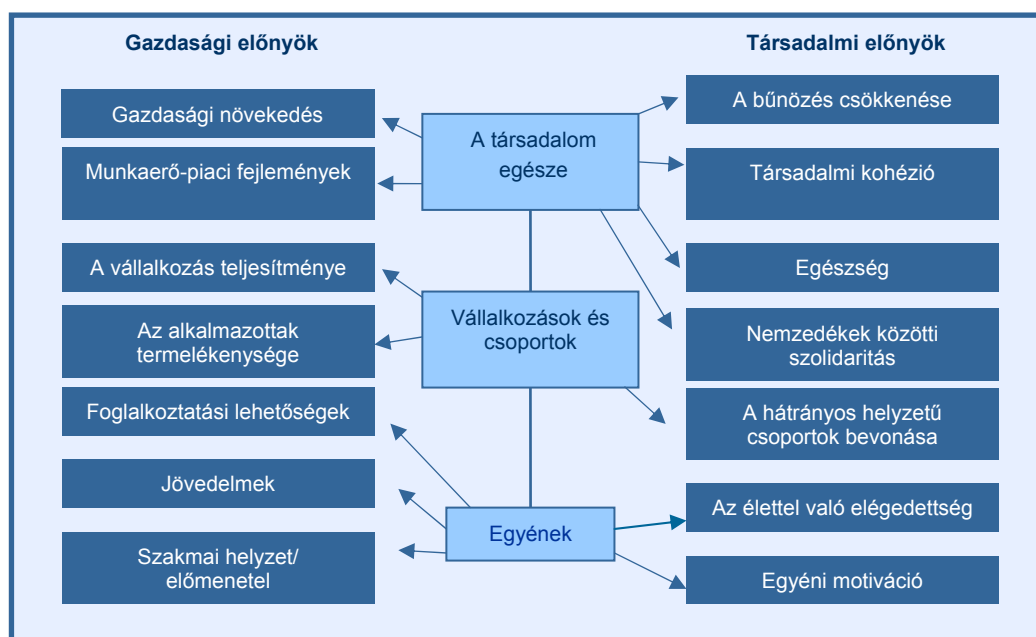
Gazdasági előnyök

Társadalmi előnyök

Gazdasági növekedés

Munkaerő-piaci fejlemények

A vállalkozás teljesítménye

Az alkalmazottak termelékenysége

Foglalkoztatási lehetőségek

Jövedelmek

Szakmai helyzet/ előmenetel

A társadalom egésze

Vállalkozások és csoportok

Egyének

A bűnözés csökkenése

Társadalmi kohézió

Egészség

Nemzedékek közötti szolidaritás

A hátrányos helyzetű csoportok bevonása

Az élettel való elégedettség

Egyéni motiváció